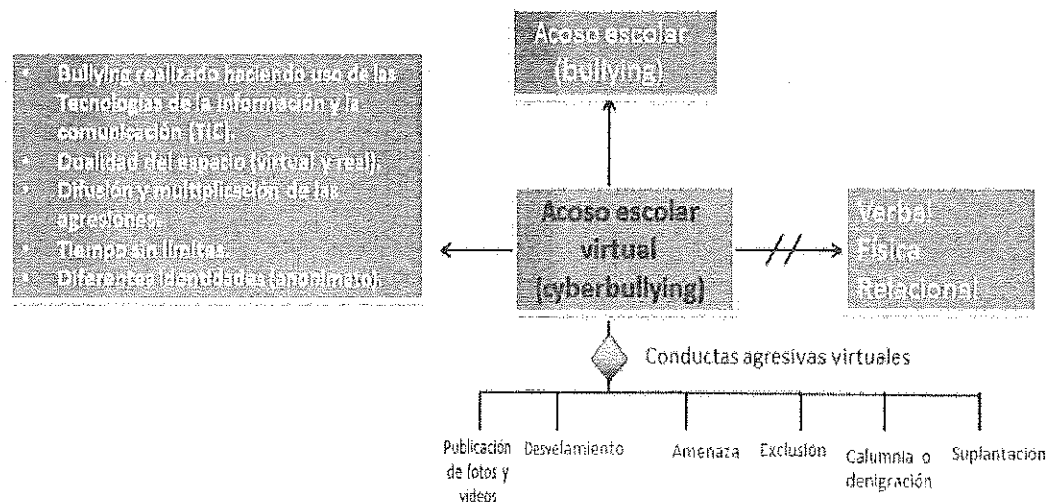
Acoso escolar (bullying)

- Bullying realizado haciendo uso de las Tecnologías de la información y la comunicación (TIC).
- Dualidad del espacio (virtual y real).
- Difusión y multiplicación de las agresiones.
- Tiempo sin límites.
- Diferentes identidades (anonimato).

Acoso escolar virtual (cyberbullying)

//

Verbal
Física
Relacional

Conductas agresivas virtuales

Publicación de fotos y videos
Desvelamiento
Amenaza
Exclusión
Calumnia o denigración
Suplantacion